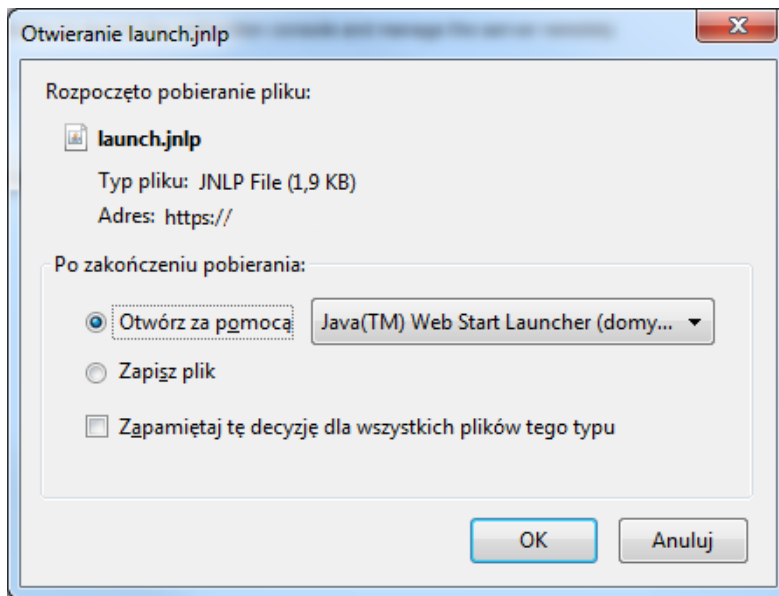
Otwieranie launch.jnlp

Rozpoczęto pobieranie pliku:

launch.jnlp

Typ pliku: JNLP File (1,9 KB)

Adres: https://

Po zakończeniu pobierania:

Otwórz za pomocą

Java(TM) Web Start Launcher (domy...

Zapisz plik

Zapamiętaj tę decyzję dla wszystkich plików tego typu

OK

Anuluj